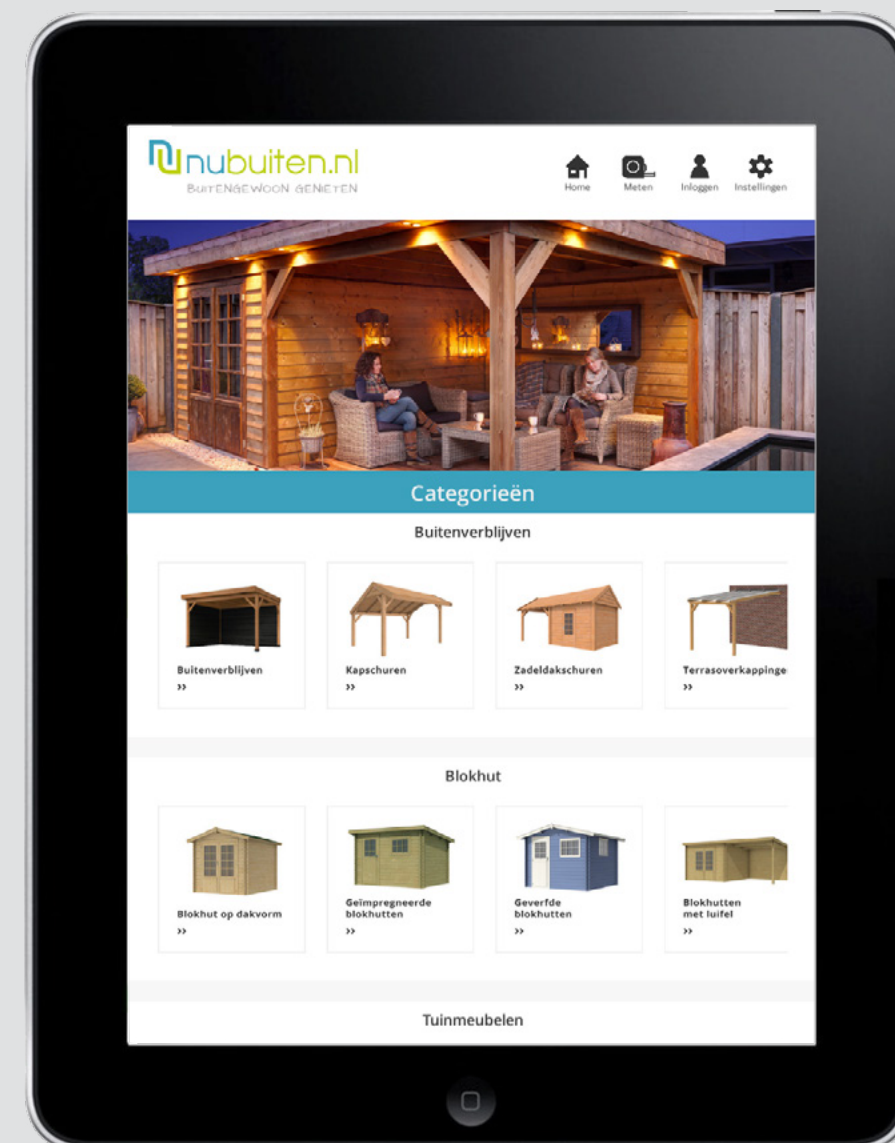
nubuiten.nl
BUITENGEWOON GENIETEN

Home Meten Inloggen Instellingen

Categorieën

Buitenverblijven

Buitenverblijven
»

Kapschuren
»

Zadeldakschuren
»

Terrasoverkappinge
»

Blokhut

Blokhut op dakvorm
»

Geïmpregneerde blokhutten
»

Geverfde blokhutten
»

Blokhutten met luifel
»

Tuinmeubelen